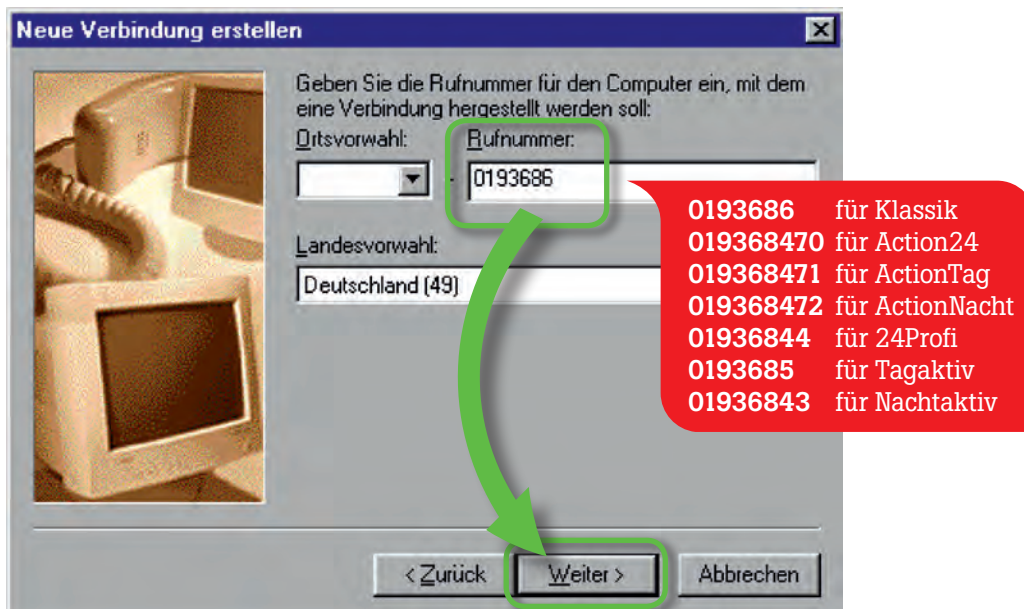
Neue Verbindung erstellen

Geben Sie die Rufnummer für den Computer ein, mit dem eine Verbindung hergestellt werden soll:

Ortsvorwahl:

Rufnummer:

0193686

Landesvorwahl:

Deutschland (49)

| | |
|---|---|
| **0193686** | für Klassik |
| **019368470** | für Action24 |
| **019368471** | für ActionTag |
| **019368472** | für ActionNacht |
| **01936844** | für 24Profi |
| **0193685** | für Tagaktiv |
| **01936843** | für Nachtaktiv |

< Zurück

Weiter >

Abbrechen